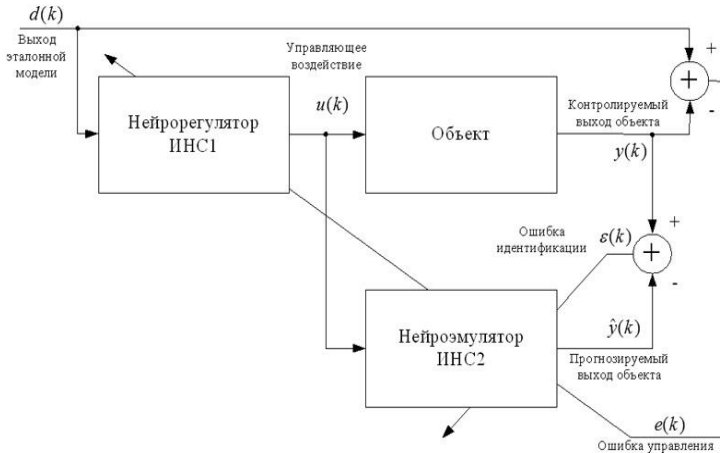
$d(k)$

Выход эталонной модели

Управляющее воздействие

$u(k)$

Нейрорегулятор ИНС1

Объект

Контролируемый выход объекта

$y(k)$

+

-

+

Ошибка идентификации

$\varepsilon(k)$

+

-

Нейроэмулятор ИНС2

$\hat{y}(k)$

Прогнозируемый выход объекта

$e(k)$

Ошибка управления